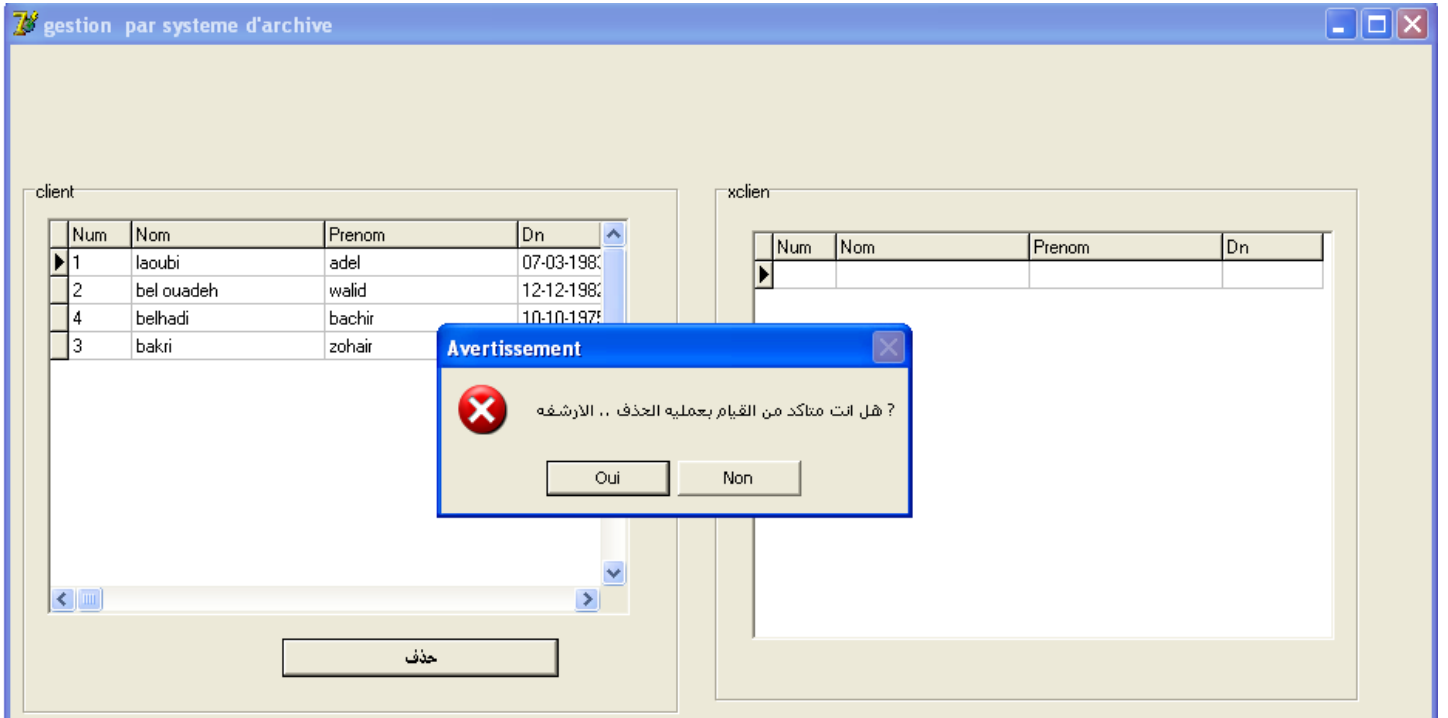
gestion par systeme d'archive

client

| Num | Nom | Prenom | Dn |
|---|---|---|---|
| 1 | laoubi | adel | 07-03-1983 |
| 2 | bel ouadeh | walid | 12-12-1982 |
| 4 | belhadi | bachir | 10-10-1975 |
| 3 | bakri | zohair | |

حذف

xclien

| Num | Nom | Prenom | Dn |
|---|---|---|---|
| | | | |

Avertissement

? هل انت متاكد من القيام بعمليه الحذف .. الارشفه

Oui Non